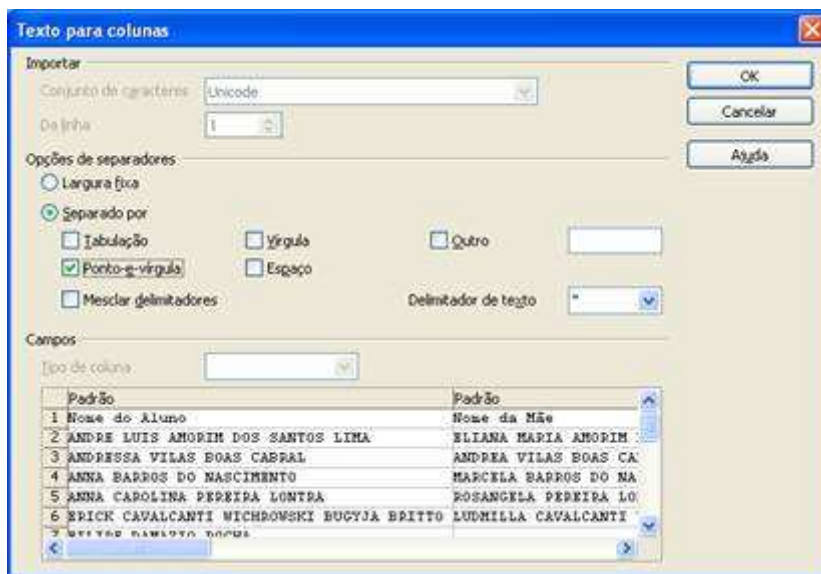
Texto para colunas

Importar

Conjunto de caracteres Unicode

Da linha 1

Opções de separadores

Largura fixa

Separado por

Tabulação

Vírgula

Outro

Ponto-e-vírgula

Espaço

Mesclar delimitadores

Delimitador de texto "

Campos

Tipo de coluna

| | Padrão | Padrão |
|---|---|---|
| 1 | Nome do Aluno | Nome da Mãe |
| 2 | ANDRE LUIS AMORIM DOS SANTOS LIMA | ELIANA MARIA AMORIM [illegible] |
| 3 | ANDRESSA VILAS BOAS CABRAL | ANDREA VILAS BOAS CA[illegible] |
| 4 | ANNA BARROS DO NASCIMENTO | MARCELA BARROS DO NA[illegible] |
| 5 | ANNA CAROLINA PEREIRA LONTRA | ROSANGELA PEREIRA LO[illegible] |
| 6 | ERICK CAVALCANTI WICHROWSKI BUGYJA BRITTO | LUDMILLA CAVALCANTI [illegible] |
| 7 | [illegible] | |

OK

Cancelar

Ajuda